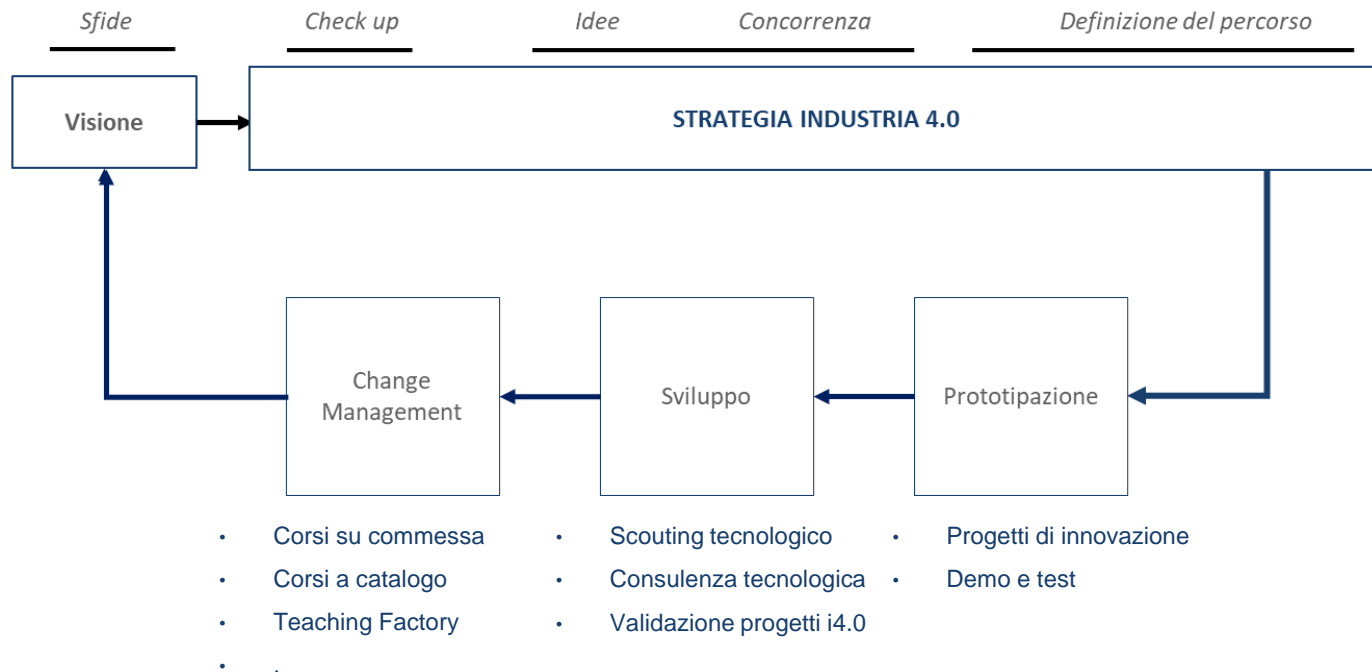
Sfide Check up Idee Concorrenza Definizione del percorso

Visione

STRATEGIA INDUSTRIA 4.0

Change Management

Sviluppo

Prototipazione

- Corsi su commessa
- Corsi a catalogo
- Teaching Factory
- 

- Scouting tecnologico
- Consulenza tecnologica
- Validazione progetti i4.0

- Progetti di innovazione
- Demo e test